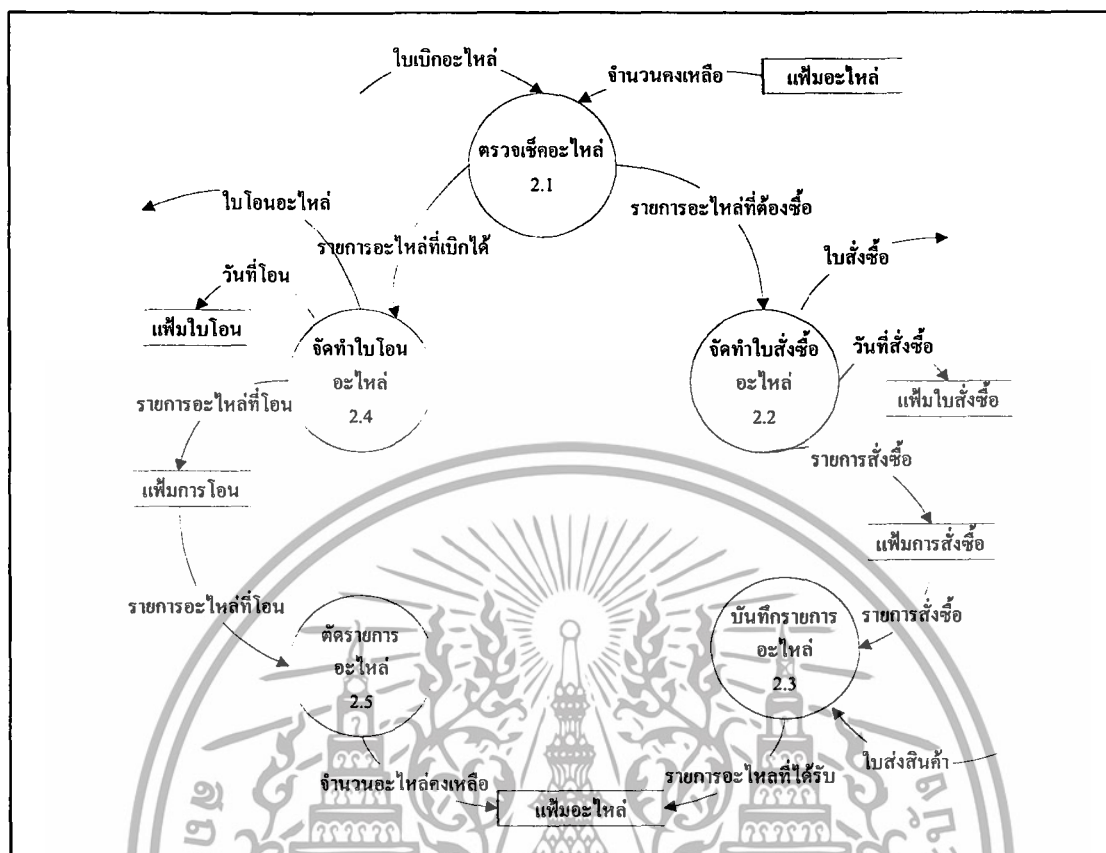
ใบเบิกอะไหล่
จำนวนคงเหลือ
แฟ้มอะไหล่
ตรวจเช็คอะไหล่
2.1
ใบโอนอะไหล่
รายการอะไหล่ที่ต้องซื้อ
รายการอะไหล่ที่เบิกได้
ใบสั่งซื้อ
วันที่โอน
แฟ้มใบโอน
จัดทำใบโอน
อะไหล่
2.4
จัดทำใบสั่งซื้อ
อะไหล่
2.2
วันที่สั่งซื้อ
แฟ้มใบสั่งซื้อ
รายการอะไหล่ที่โอน
แฟ้มการโอน
รายการสั่งซื้อ
แฟ้มการสั่งซื้อ
รายการอะไหล่ที่โอน
ตัดรายการ
อะไหล่
2.5
บันทึกรายการ
อะไหล่
2.3
รายการสั่งซื้อ
ใบส่งสินค้า
จำนวนอะไหล่คงเหลือ
รายการอะไหล่ที่ได้รับ
แฟ้มอะไหล่